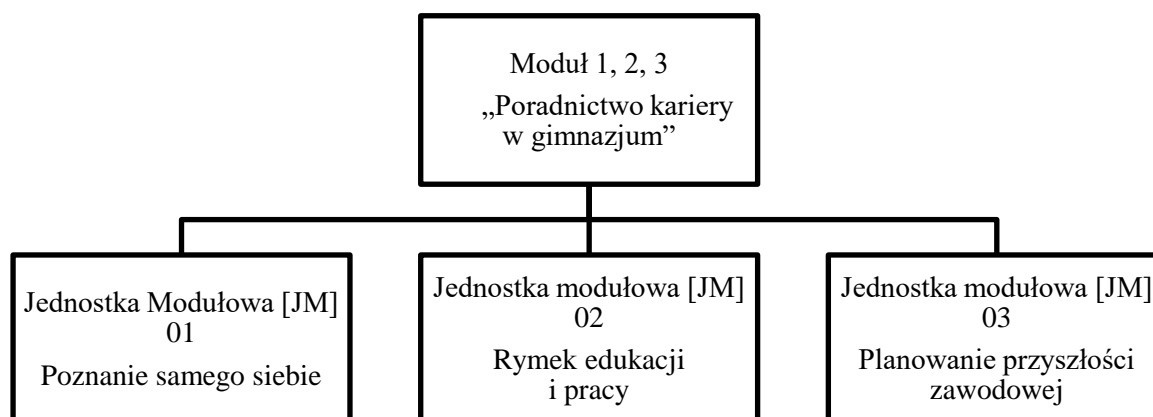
Moduł 1, 2, 3
„Poradnictwo kariery w gimnazjum”

Jednostka Modułowa [JM] 01
Poznanie samego siebie

Jednostka modułowa [JM] 02
Rymek edukacji i pracy

Jednostka modułowa [JM] 03
Planowanie przyszłości zawodowej